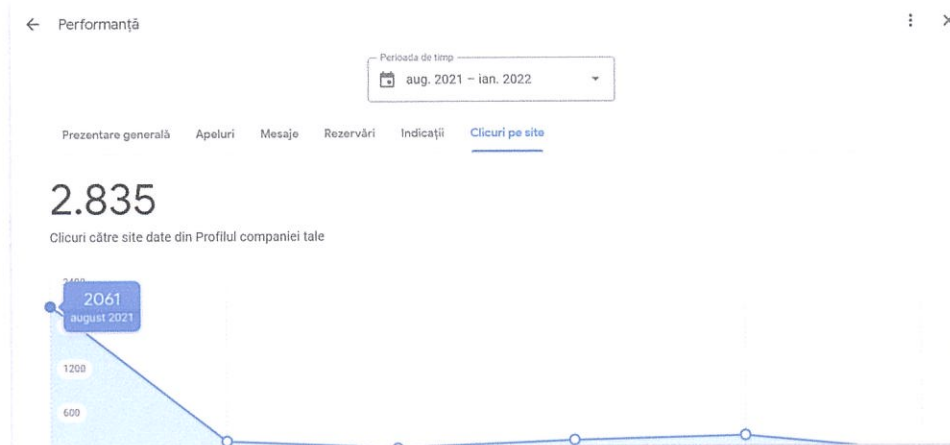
← Performanță

Perioada de timp
aug. 2021 – ian. 2022

Prezentare generală Apeluri Mesaje Rezervări Indicații Clicuri pe site

2.835

Clicuri către site date din Profilul companiei tale

2400
2061
august 2021
1200
600